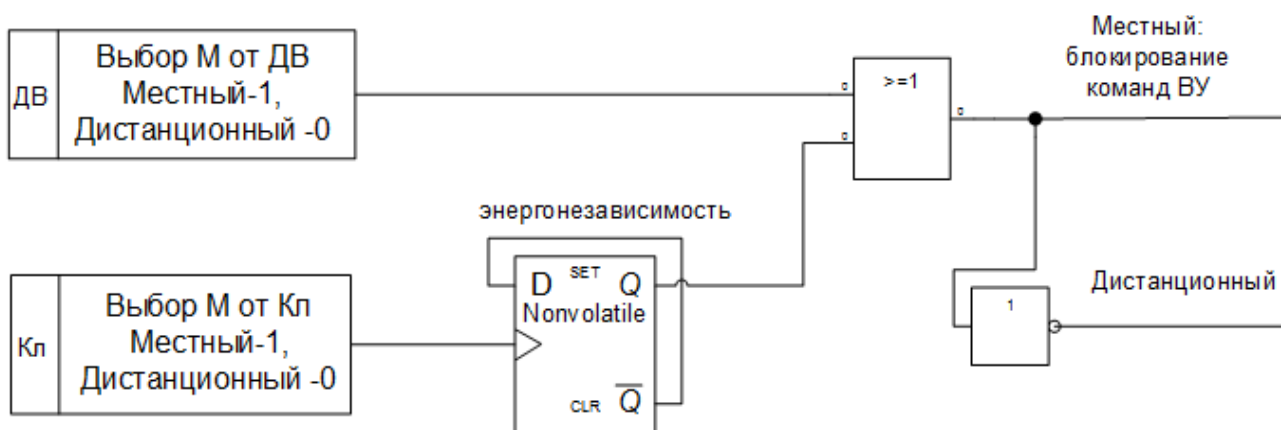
ДВ

Выбор М от ДВ
Местный-1,
Дистанционный -0

>=1

Местный:
блокирование
команд ВУ

энергонезависимость

D SET Q
Nonvolatile
CLR $\overline{Q}$

Кл

Выбор М от Кл
Местный-1,
Дистанционный -0

1

Дистанционный